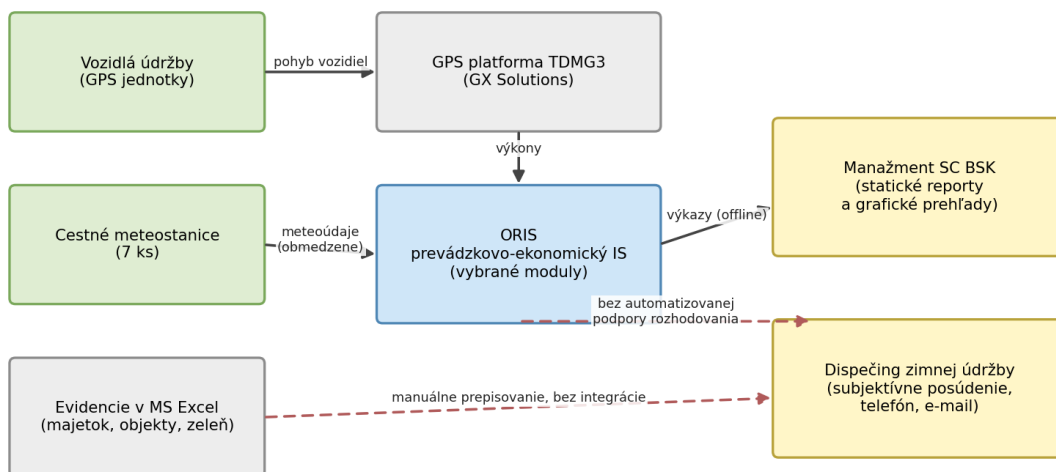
Vozidlá údržby
(GPS jednotky)

pohyb vozidiel

GPS platforma TDMG3
(GX Solutions)

výkony

Manažment SC BSK
(statické reporty
a grafické prehľady)

Cestné meteostanice
(7 ks)

meteoúdaje
(obmedzene)

ORIS
prevádzkovo-ekonomický IS
(vybrané moduly)

výkazy (offline)

bez automatizovanej
podpory rozhodovania

Dispečing zimnej údržby
(subjektívne posúdenie,
telefón, e-mail)

Evidencie v MS Excel
(majetok, objekty, zeleň)

manuálne prepisovanie, bez integrácie